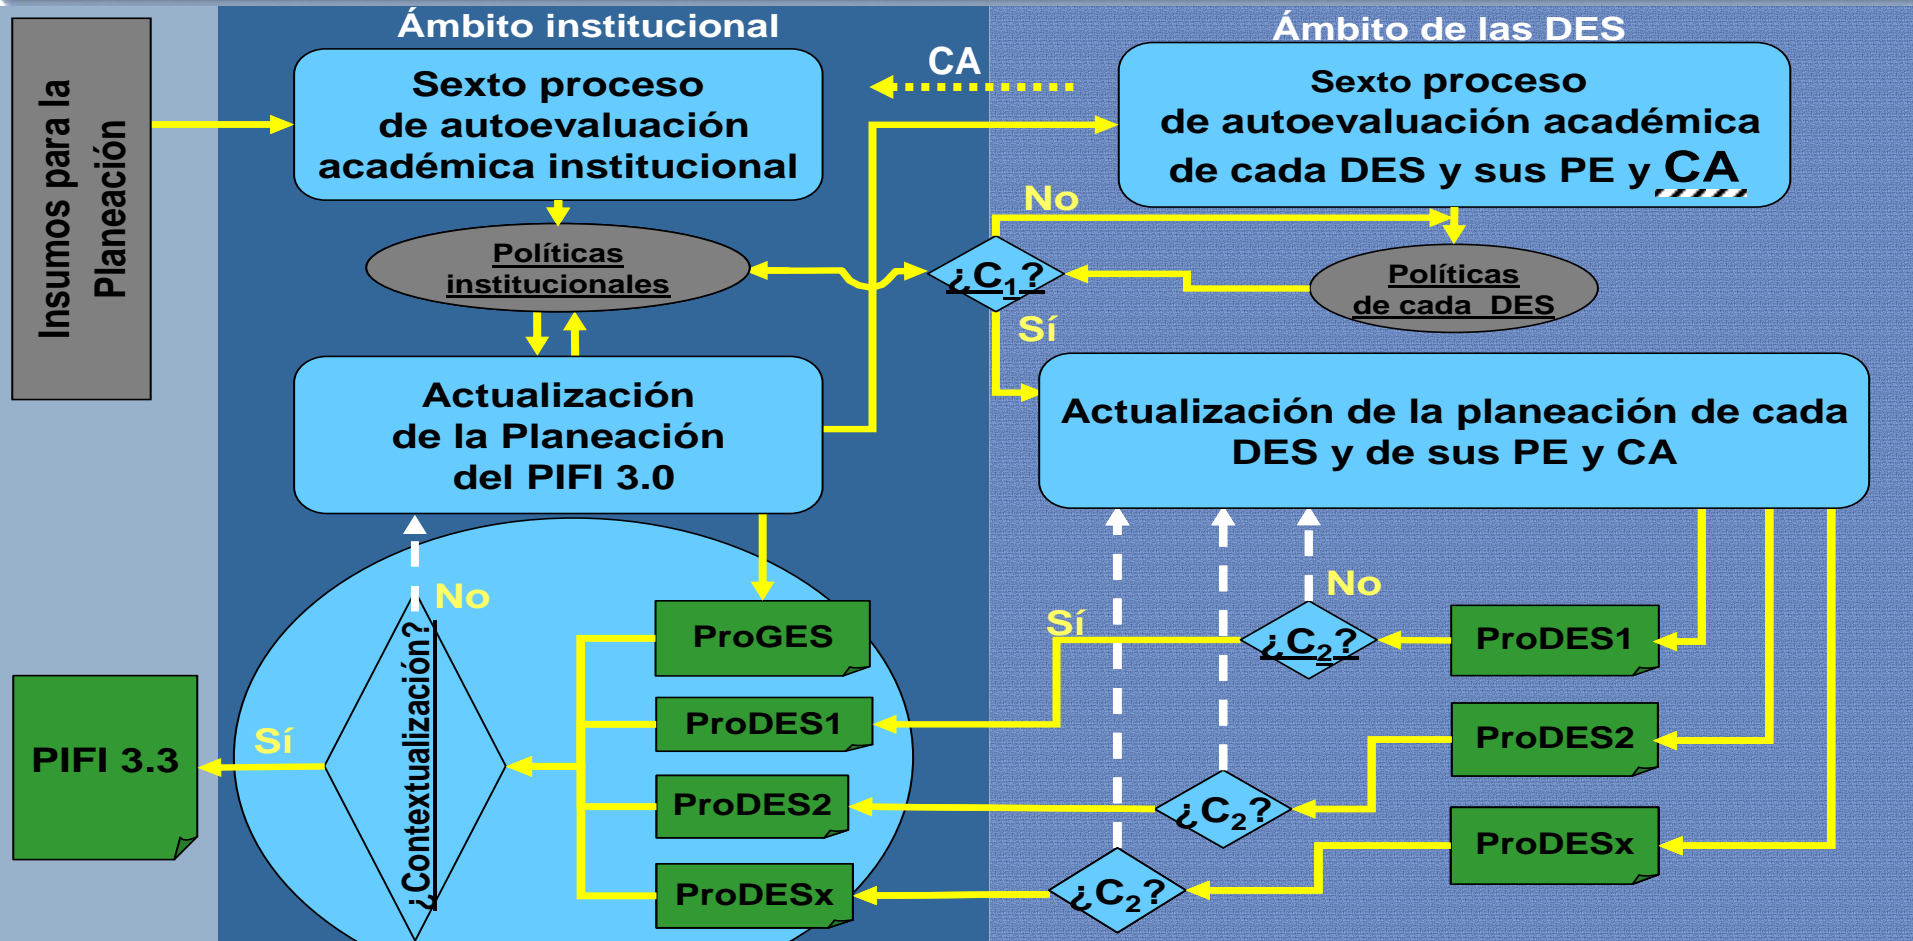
Insumos para la Planeación

Ámbito institucional

Sexto proceso de autoevaluación académica institucional

CA

Ámbito de las DES

Sexto proceso de autoevaluación académica de cada DES y sus PE y CA

No

Políticas institucionales

¿$C_1$?

Políticas de cada DES

Sí

Actualización de la Planeación del PIFI 3.0

Actualización de la planeación de cada DES y de sus PE y CA

No

No

Sí

ProGES

¿$C_2$?

ProDES1

ProDES1

¿Contextualización?

Sí

PIFI 3.3

ProDES2

ProDES2

¿$C_2$?

ProDESx

ProDESx

ProDESx

¿$C_2$?